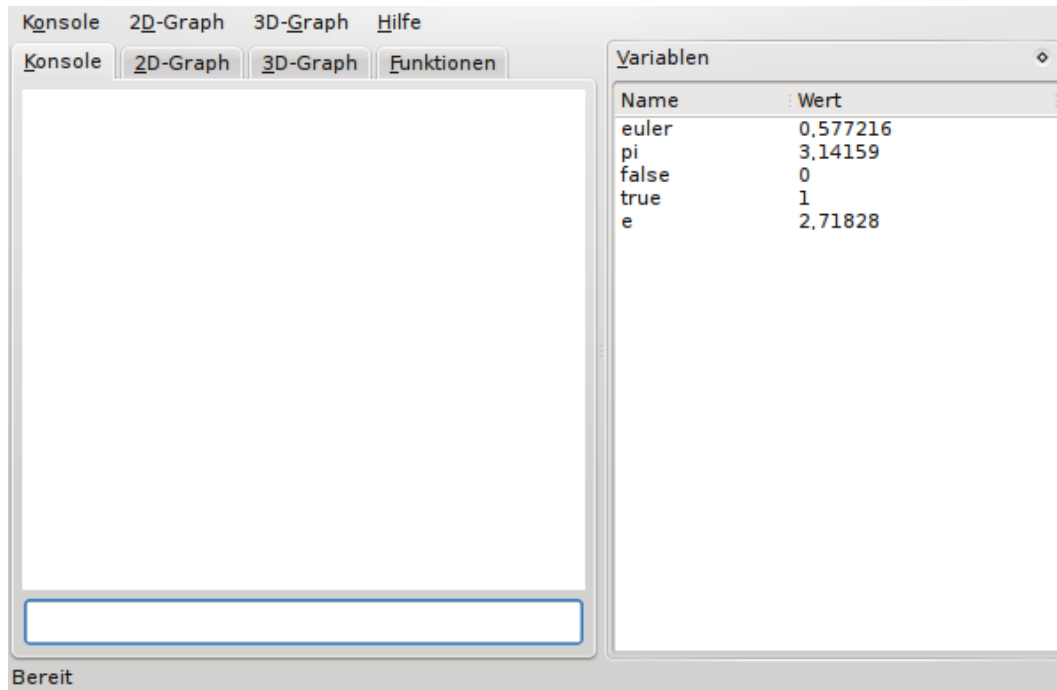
Konsole 2D-Graph 3D-Graph Hilfe

Konsole | 2D-Graph | 3D-Graph | Funktionen

Variablen

| Name | Wert |
|---|---|
| euler | 0,577216 |
| pi | 3,14159 |
| false | 0 |
| true | 1 |
| e | 2,71828 |

Bereit